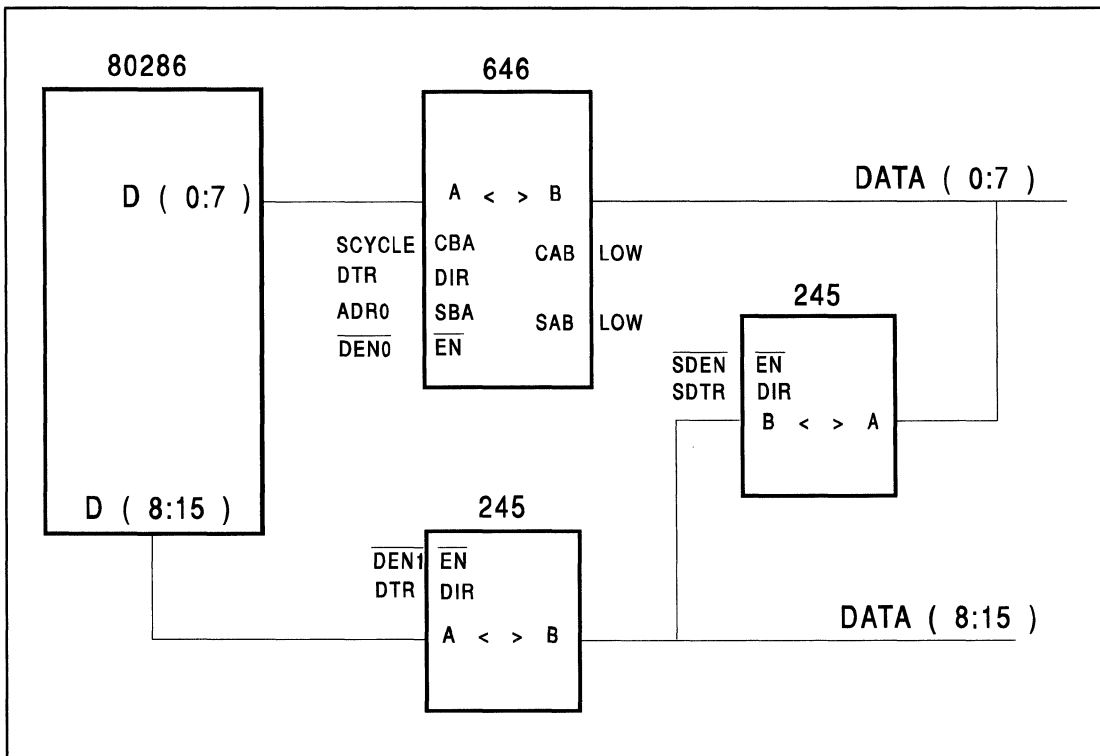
80286

D ( 0:7 )

D ( 8:15 )

646

A < > B

SCYCLE CBA
DTR DIR
ADR0 SBA
$\overline{DEN0}$ $\overline{EN}$

CAB LOW

SAB LOW

DATA ( 0:7 )

245

$\overline{SDEN}$ $\overline{EN}$
SDTR DIR
B < > A

245

$\overline{DEN1}$ $\overline{EN}$
DTR DIR
A < > B

DATA ( 8:15 )